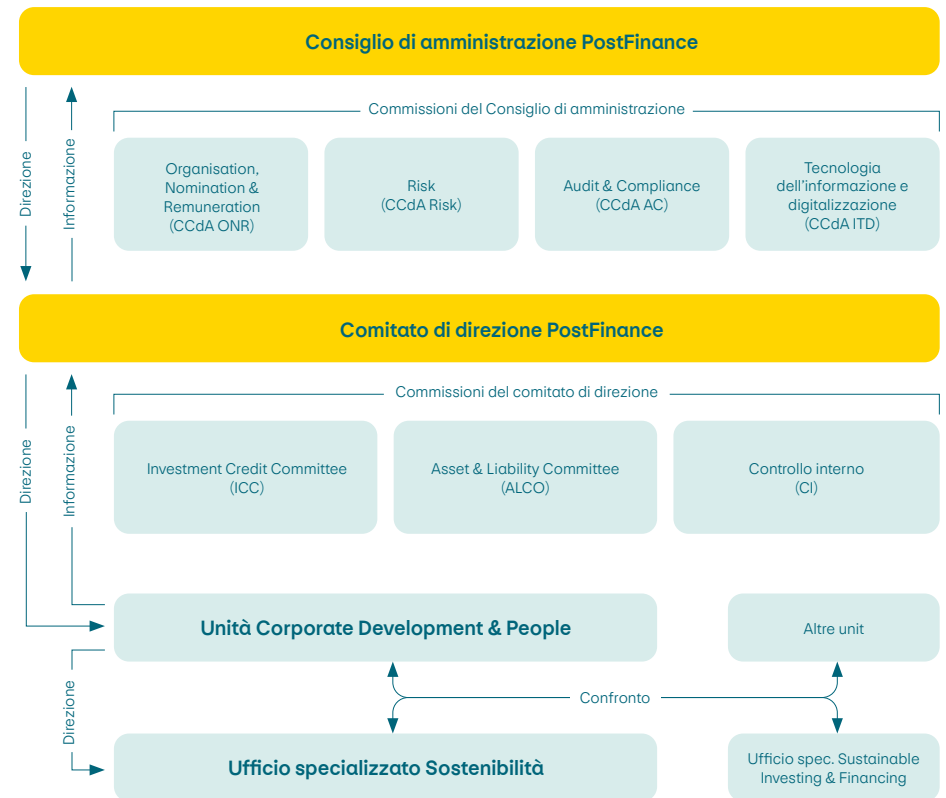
Consiglio di amministrazione PostFinance

Direzione

Informazione

Commissioni del Consiglio di amministrazione

Organisation, Nomination & Remuneration (CCdA ONR)

Risk (CCdA Risk)

Audit & Compliance (CCdA AC)

Tecnologia dell'informazione e digitalizzazione (CCdA ITD)

Comitato di direzione PostFinance

Direzione

Informazione

Commissioni del comitato di direzione

Investment Credit Committee (ICC)

Asset & Liability Committee (ALCO)

Controllo interno (CI)

Unità Corporate Development & People

Altre unit

Direzione

Confronto

Ufficio specializzato Sostenibilità

Ufficio spec. Sustainable Investing & Financing